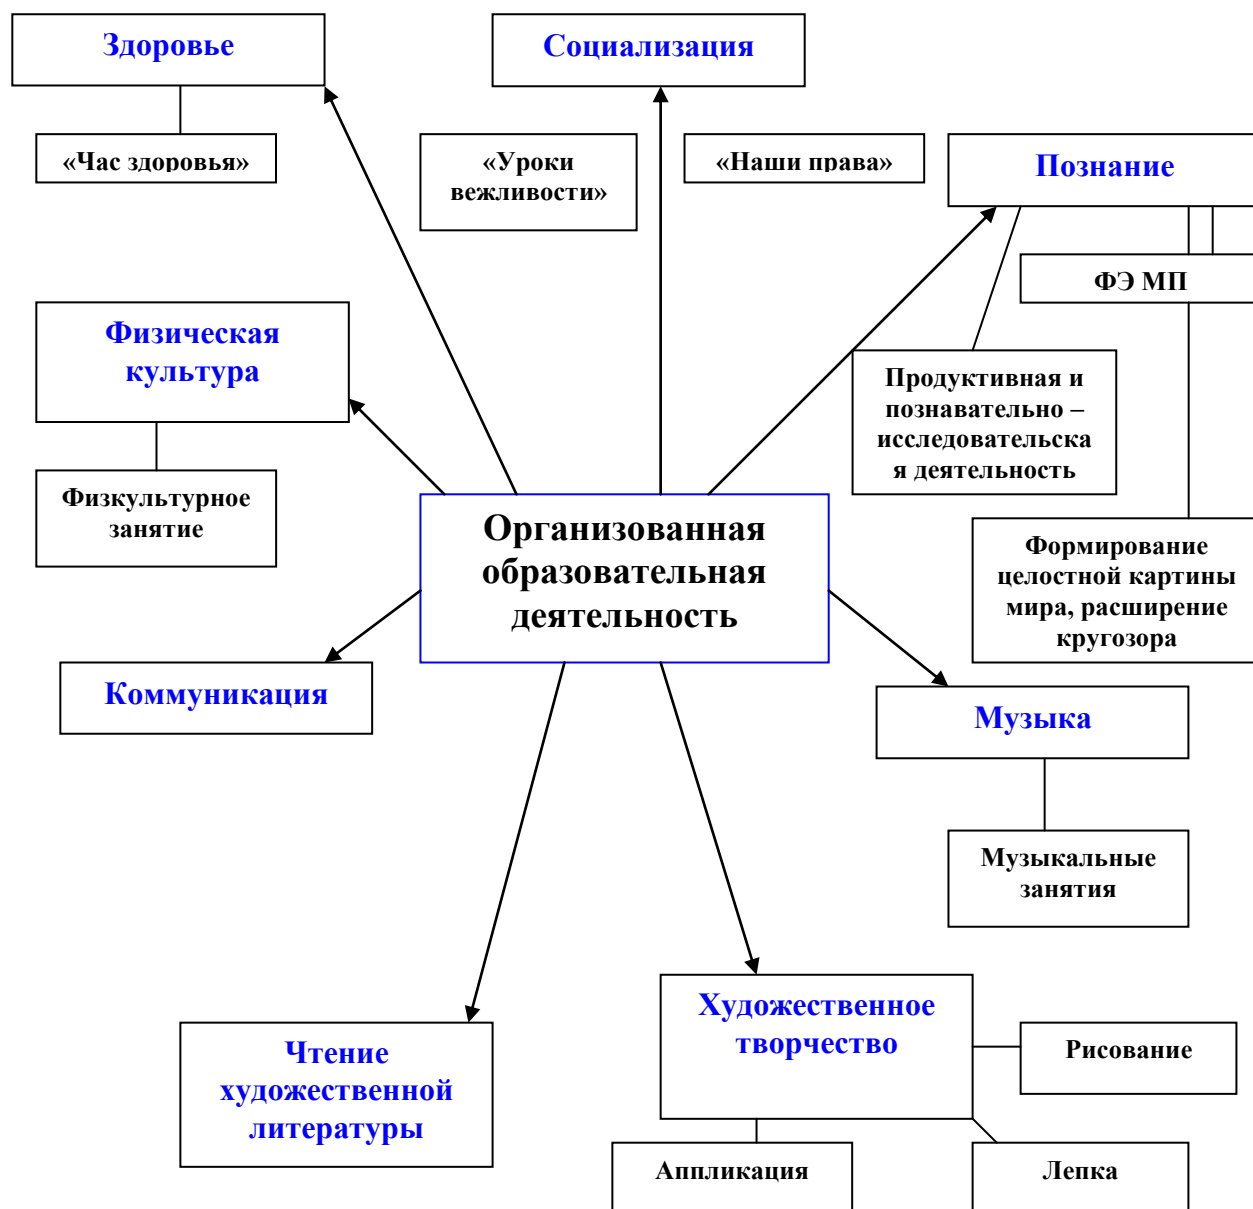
Здоровье

«Час здоровья»

Социализация

«Уроки вежливости»

«Наши права»

Познание

ФЭ МП

Продуктивная и познавательно – исследовательская деятельность

Физическая культура

Физкультурное занятие

Организованная образовательная деятельность

Формирование целостной картины мира, расширение кругозора

Коммуникация

Музыка

Музыкальные занятия

Художественное творчество

Рисование

Чтение художественной литературы

Аппликация

Лепка